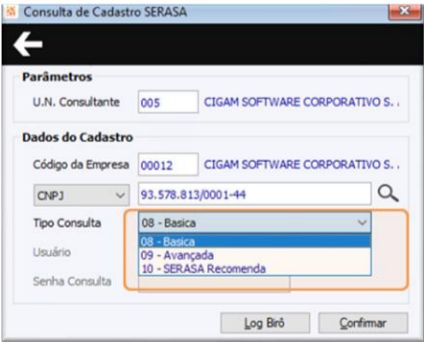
Consulta de Cadastro SERASA

Parâmetros

U.N. Consultante 005 CIGAM SOFTWARE CORPORATIVO S. ,

Dados do Cadastro

Código da Empresa 00012 CIGAM SOFTWARE CORPORATIVO S. ,

CNPJ 93.578.813/0001-44

Tipo Consulta 08 - Basica

08 - Basica
09 - Avançada
10 - SERASA Recomenda

Usuário

Senha Consulta

Log Birô

Confirmar